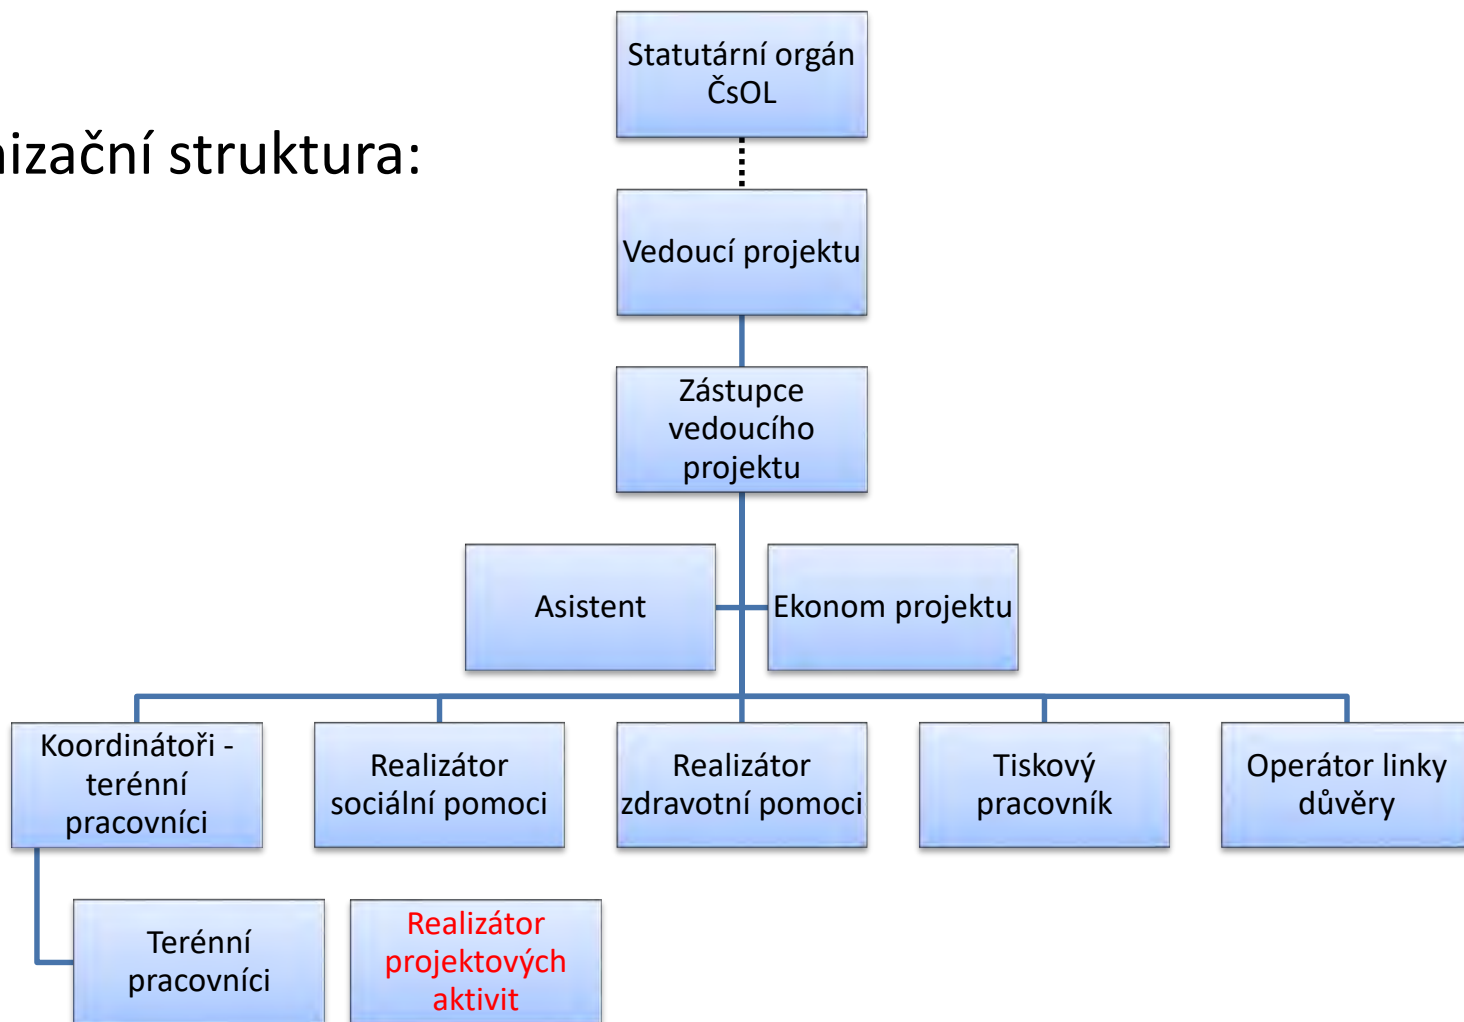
izační struktura:

Statutární orgán ČsOL

Vedoucí projektu

Zástupce vedoucího projektu

Asistent

Ekonom projektu

Koordinátoři - terénní pracovníci

Realizátor sociální pomoci

Realizátor zdravotní pomoci

Tiskový pracovník

Operátor linky důvěry

Terénní pracovníci

Realizátor projektových aktivit